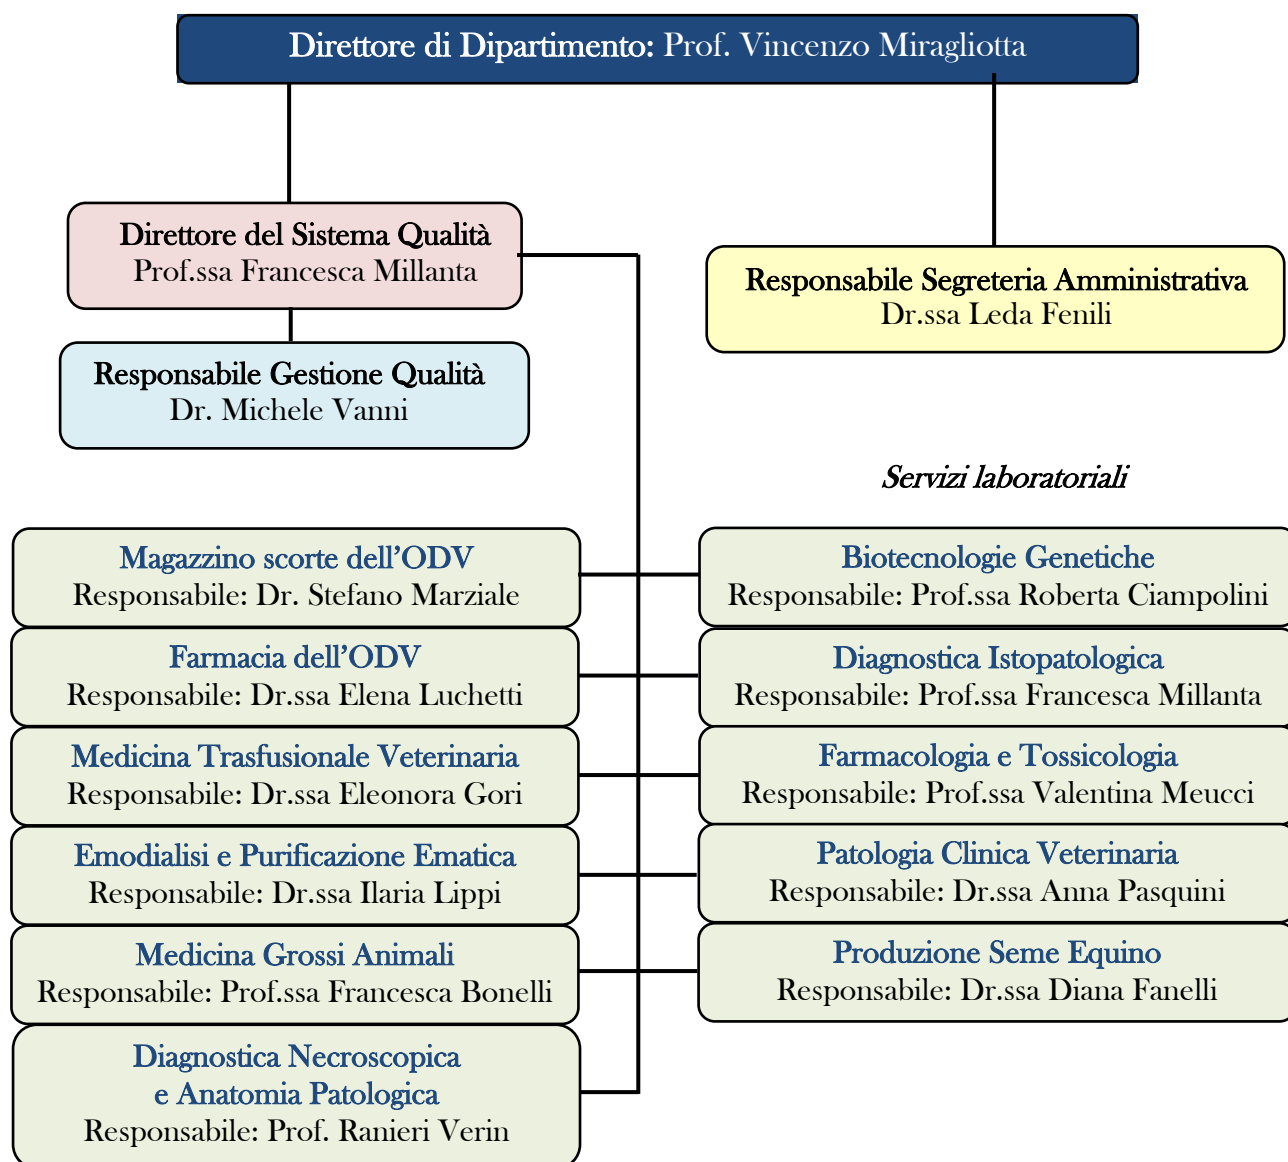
Direttore di Dipartimento: Prof. Vincenzo Miragliotta

Direttore del Sistema Qualità
Prof.ssa Francesca Millanta

Responsabile Segreteria Amministrativa
Dr.ssa Leda Fenili

Responsabile Gestione Qualità
Dr. Michele Vanni

Servizi laboratoriali

Magazzino scorte dell’ODV
Responsabile: Dr. Stefano Marziale

Farmacia dell’ODV
Responsabile: Dr.ssa Elena Luchetti

Medicina Trasfusionale Veterinaria
Responsabile: Dr.ssa Eleonora Gori

Emodialisi e Purificazione Ematica
Responsabile: Dr.ssa Ilaria Lippi

Medicina Grossi Animali
Responsabile: Prof.ssa Francesca Bonelli

Diagnostica Necroscopica e Anatomia Patologica
Responsabile: Prof. Ranieri Verin

Biotecnologie Genetiche
Responsabile: Prof.ssa Roberta Ciampolini

Diagnostica Istopatologica
Responsabile: Prof.ssa Francesca Millanta

Farmacologia e Tossicologia
Responsabile: Prof.ssa Valentina Meucci

Patologia Clinica Veterinaria
Responsabile: Dr.ssa Anna Pasquini

Produzione Seme Equino
Responsabile: Dr.ssa Diana Fanelli